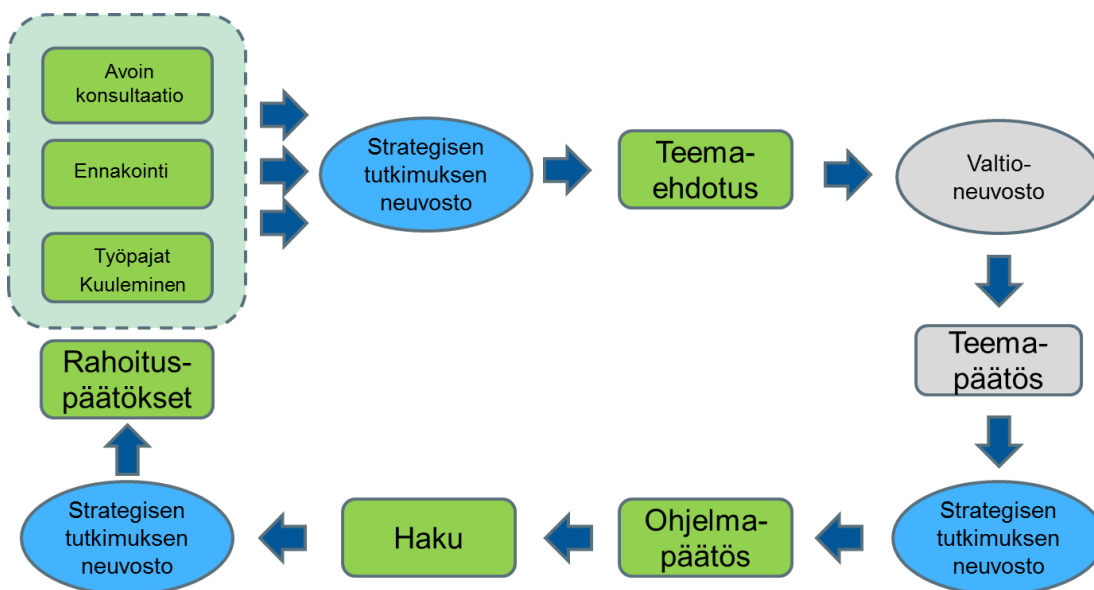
Avoin konsultaatio

Ennakointi

Työpajat Kuuleminen

Strategisen tutkimuksen neuvosto

Teema-ehdotus

Valtio-neuvosto

Teema-päätös

Strategisen tutkimuksen neuvosto

Ohjelma-päätös

Haku

Strategisen tutkimuksen neuvosto

Rahoitus-päätökset